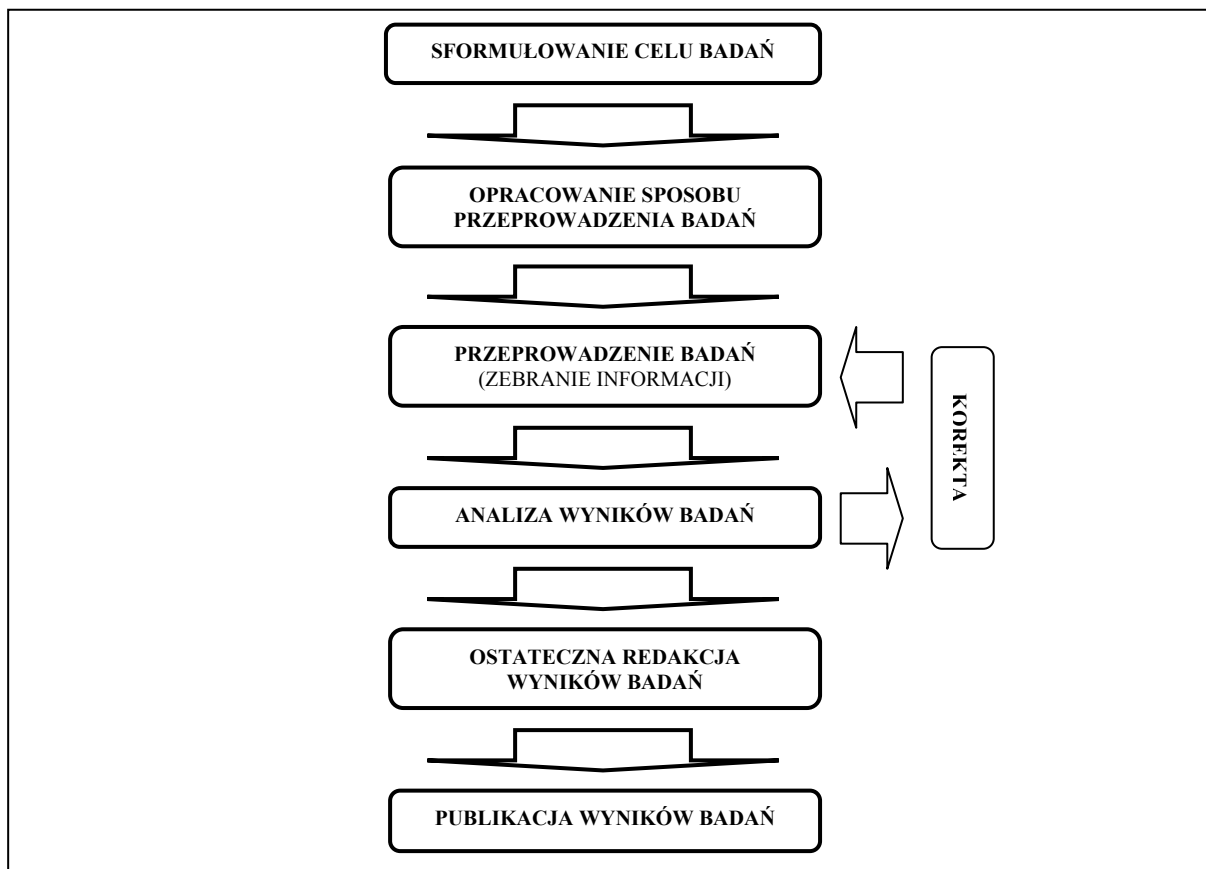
SFORMUŁOWANIE CELU BADAŃ

OPRACOWANIE SPOSOBU PRZEPROWADZENIA BADAŃ

PRZEPROWADZENIE BADAŃ (ZEBRANIE INFORMACJI)

KOREKTA

ANALIZA WYNIKÓW BADAŃ

OSTATECZNA REDAKCJA WYNIKÓW BADAŃ

PUBLIKACJA WYNIKÓW BADAŃ